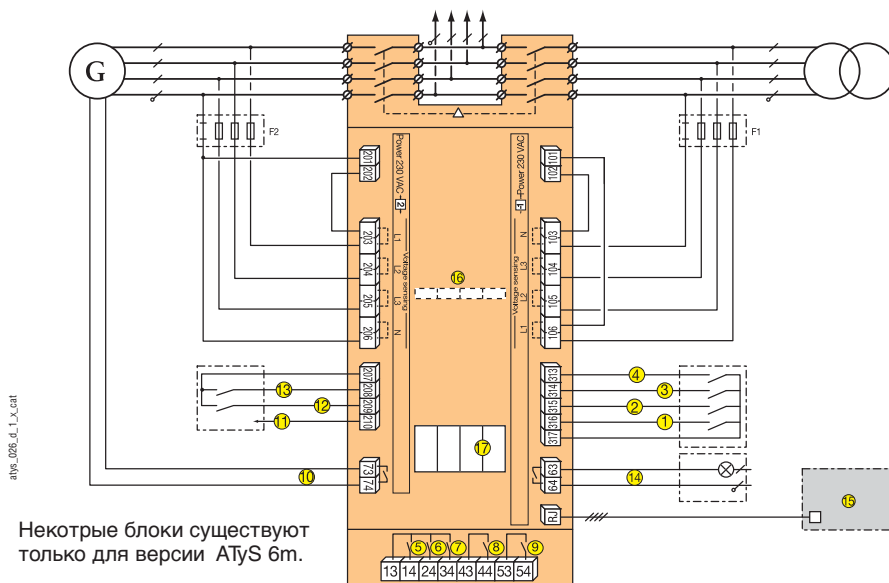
G

F2

F1

201 202

Power 230 VAC

2

1

Power 230 VAC

101 102

203 204 205 206

L1 L2 L3 N

Voltage sensing

N L3 L2 L1

Voltage sensing

103 104 105 106

16

207 208 209 210

13

12

11

314 313

4

3

2

1

314 315 316 317

17

73 74

10

63 64

14

15

RJ

atys_026_d_1_x_cat

Некотрые блоки существуют только для версии ATyS 6m.

5 6 7 8 9

13 14 24 34 43 44 53 54